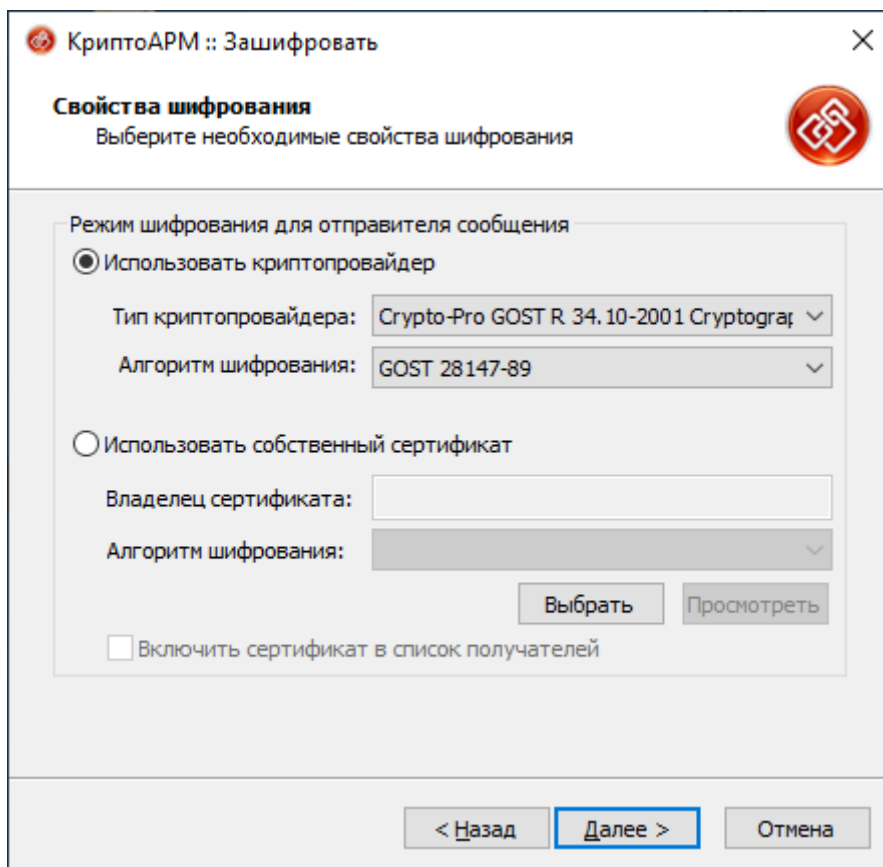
КриптоАРМ :: Зашифровать

Свойства шифрования
Выберите необходимые свойства шифрования

Режим шифрования для отправителя сообщения

Использовать криптопровайдер

Тип криптопровайдера: Crypto-Pro GOST R 34.10-2001 Cryptograp

Алгоритм шифрования: GOST 28147-89

Использовать собственный сертификат

Владелец сертификата:

Алгоритм шифрования:

Выбрать

Просмотреть

Включить сертификат в список получателей

< Назад

Далее >

Отмена